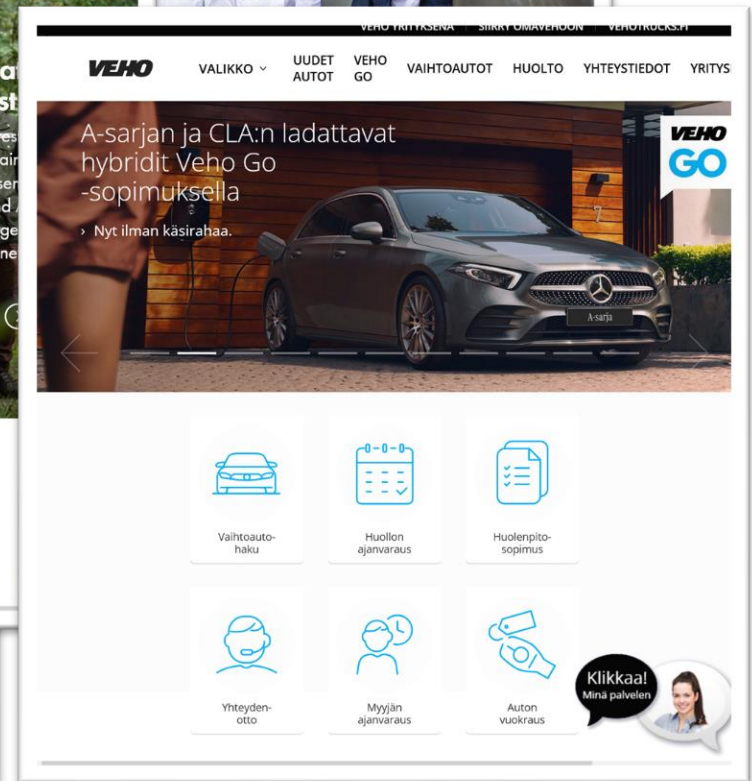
VEHO YRITYKSENÄ SIIRRY OMAVEHOON VEHOTRUCKS.FI

VEHO VALIKKO UUDET AUTOT VEHO GO VAIHTOAUTOT HUOLTO YHTEYSTIEDOT YRITYS

A-sarjan ja CLA:n ladattavat hybridit Veho Go -sopimuksella

› Nyt ilman käsirahaa.

VEHO GO

A-sarja

Vaihtoautohaku

Huollon ajanvaraus

Huolenpitosopimus

Yhteydenotto

Myyjän ajanvaraus

Auton vuokraus

Klikkaa! Minä palvelen